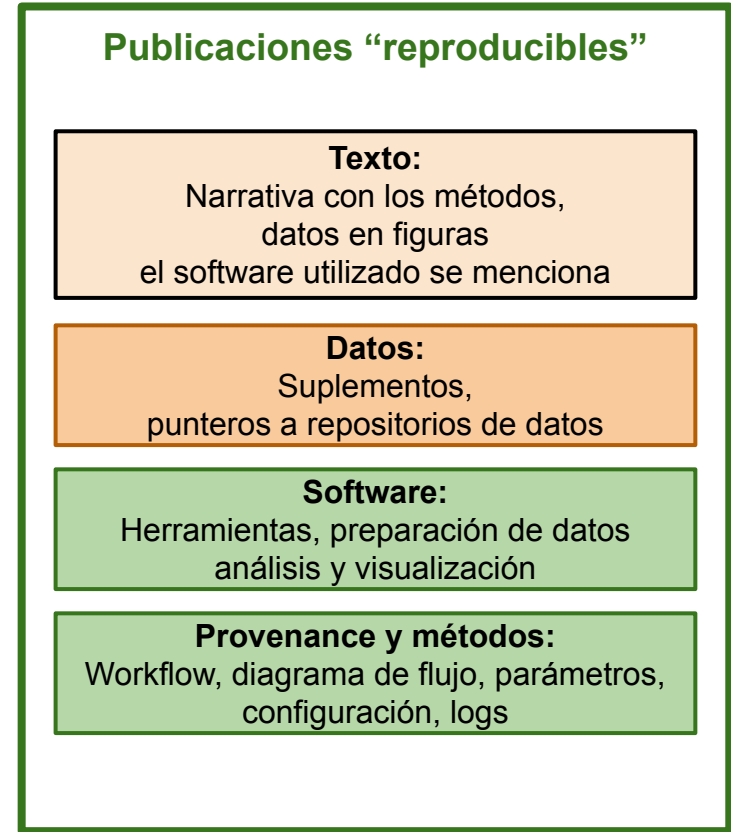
Publicaciones “reproducibles”

Texto:
Narrativa con los métodos,
datos en figuras
el software utilizado se menciona

Datos:
Suplementos,
punteros a repositorios de datos

Software:
Herramientas, preparación de datos
análisis y visualización

Provenance y métodos:
Workflow, diagrama de flujo, parámetros,
configuración, logs